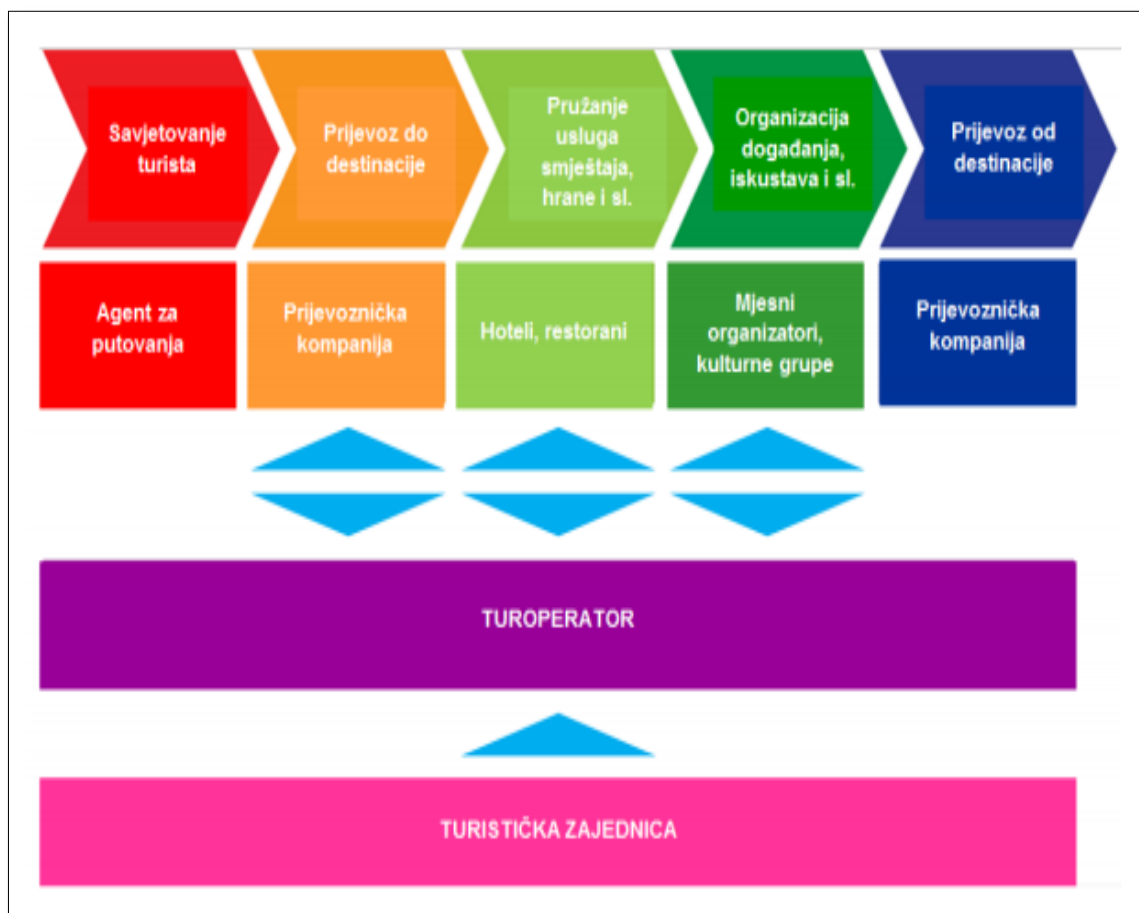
Savjetovanje turista

Prijevoz do destinacije

Pružanje usluga smještaja, hrane i sl.

Organizacija događanja, iskustava i sl.

Prijevoz od destinacije

Agent za putovanja

Prijevoznička kompanija

Hoteli, restorani

Mjesni organizatori, kulturne grupe

Prijevoznička kompanija

TUROPERATOR

TURISTIČKA ZAJEDNICA